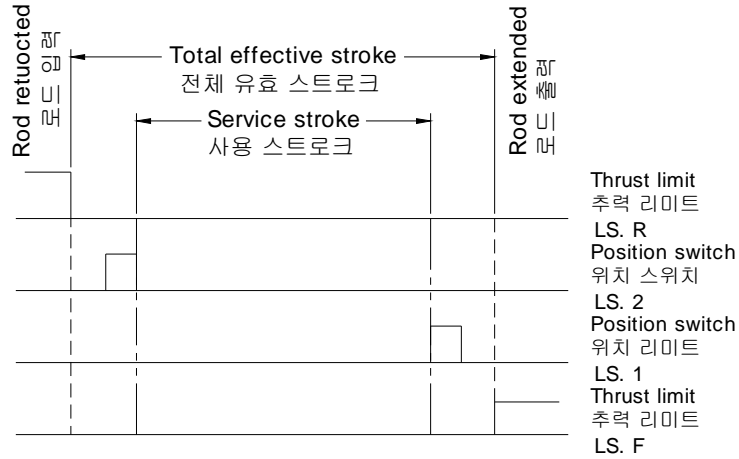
Rod retuocted
로드 입력

Total effective stroke
전체 유효 스트로크

Service stroke
사용 스트로크

Rod extended
로드 출력

Thrust limit
추력 리미트
LS. R

Position switch
위치 스위치
LS. 2

Position switch
위치 리미트
LS. 1

Thrust limit
추력 리미트
LS. F